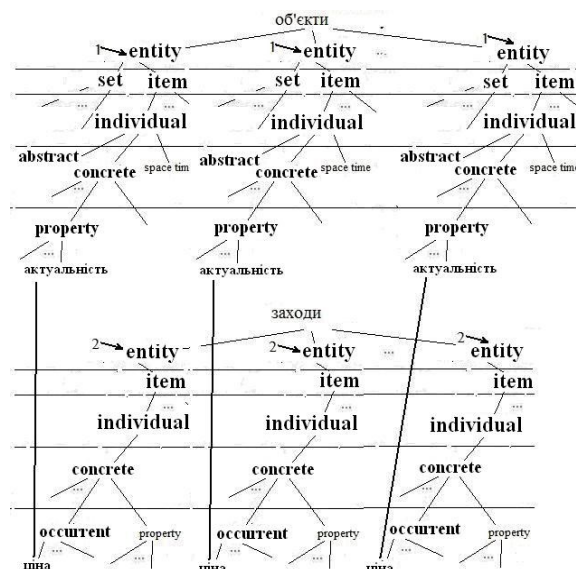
об'єкти

1 entity ... 1 entity ... 1 entity

set item set item set item

... ... ... ... ... ...

individual individual individual

abstract abstract abstract

concrete space tim concrete space time concrete space tim

... ... ...

property property property

... ... ...

актуальність актуальність актуальність

заходи

2 entity 2 entity ... 2 entity

item item item

... ... ...

individual individual individual

concrete concrete concrete

... ... ...

occurrent property occurrent property occurrent property

... ... ...

ціна ціна ціна